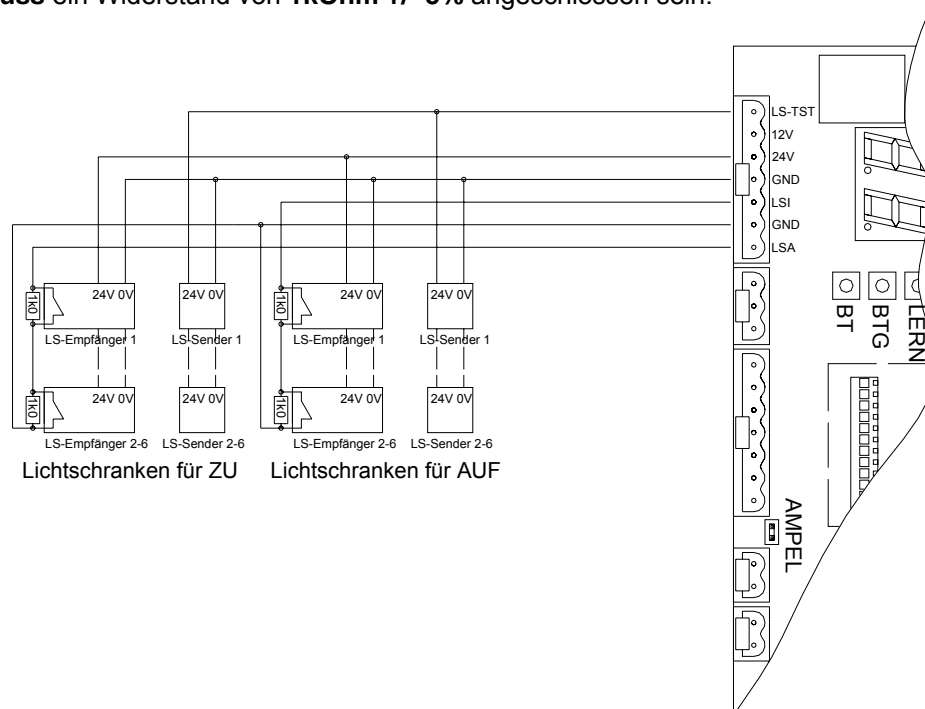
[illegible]uss ein Widerstand von 1kOhm +/- 5% angeschlossen sein.

LS-TST
12V
24V
GND
LSI
GND
LSA

1k0
24V 0V
LS-Empfänger 1
24V 0V
LS-Sender 1
1k0
24V 0V
LS-Empfänger 1
24V 0V
LS-Sender 1

1k0
24V 0V
LS-Empfänger 2-6
24V 0V
LS-Sender 2-6
1k0
24V 0V
LS-Empfänger 2-6
24V 0V
LS-Sender 2-6

Lichtschranken für ZU
Lichtschranken für AUF

BT
BTG
LERN

AMPEL